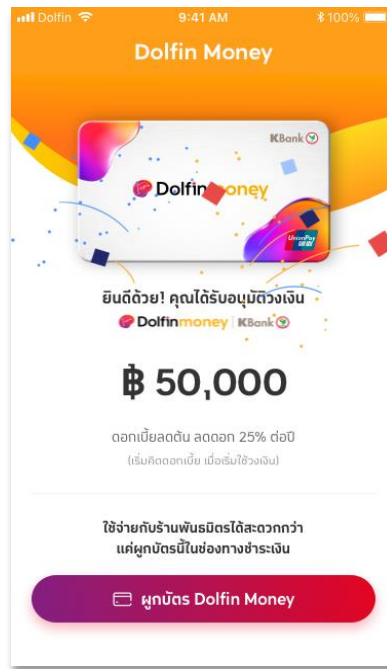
Dolfin 9:41 AM 100%

Dolfin Money

KBank

Dolfinmoney

UnionPay 银联

ยินดีด้วย! คุณได้รับอนุมัติวงเงิน

Dolfinmoney | KBank

฿ 50,000

ดอกเบี้ยลดต้น ลดดอก 25% ต่อปี

(เริ่มคิดดอกเบี้ย เมื่อเริ่มใช้วงเงิน)

ใช้จ่ายกับร้านพันธมิตรได้สะดวกกว่า แค่ผูกบัตรนี้ในช่องทางชำระเงิน

ผูกบัตร Dolfin Money